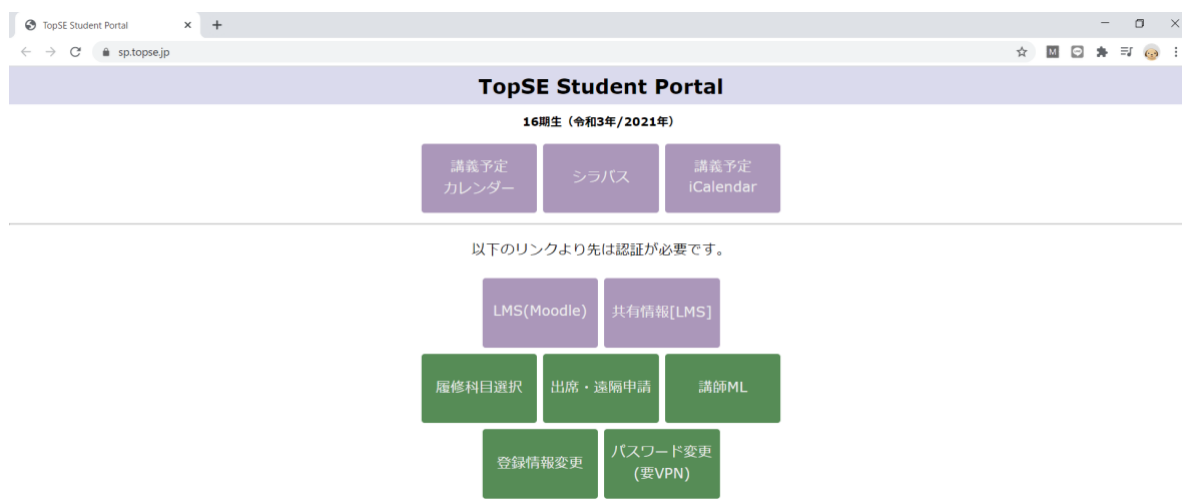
TopSE Student Portal ×
+
sp.topse.jp

TopSE Student Portal

16期生（令和3年/2021年）

講義予定
カレンダー

シラバス

講義予定
iCalendar

以下のリンクより先は認証が必要です。

LMS(Moodle)

共有情報[LMS]

履修科目選択

出席・遠隔申請

講師ML

登録情報変更

パスワード変更
(要VPN)